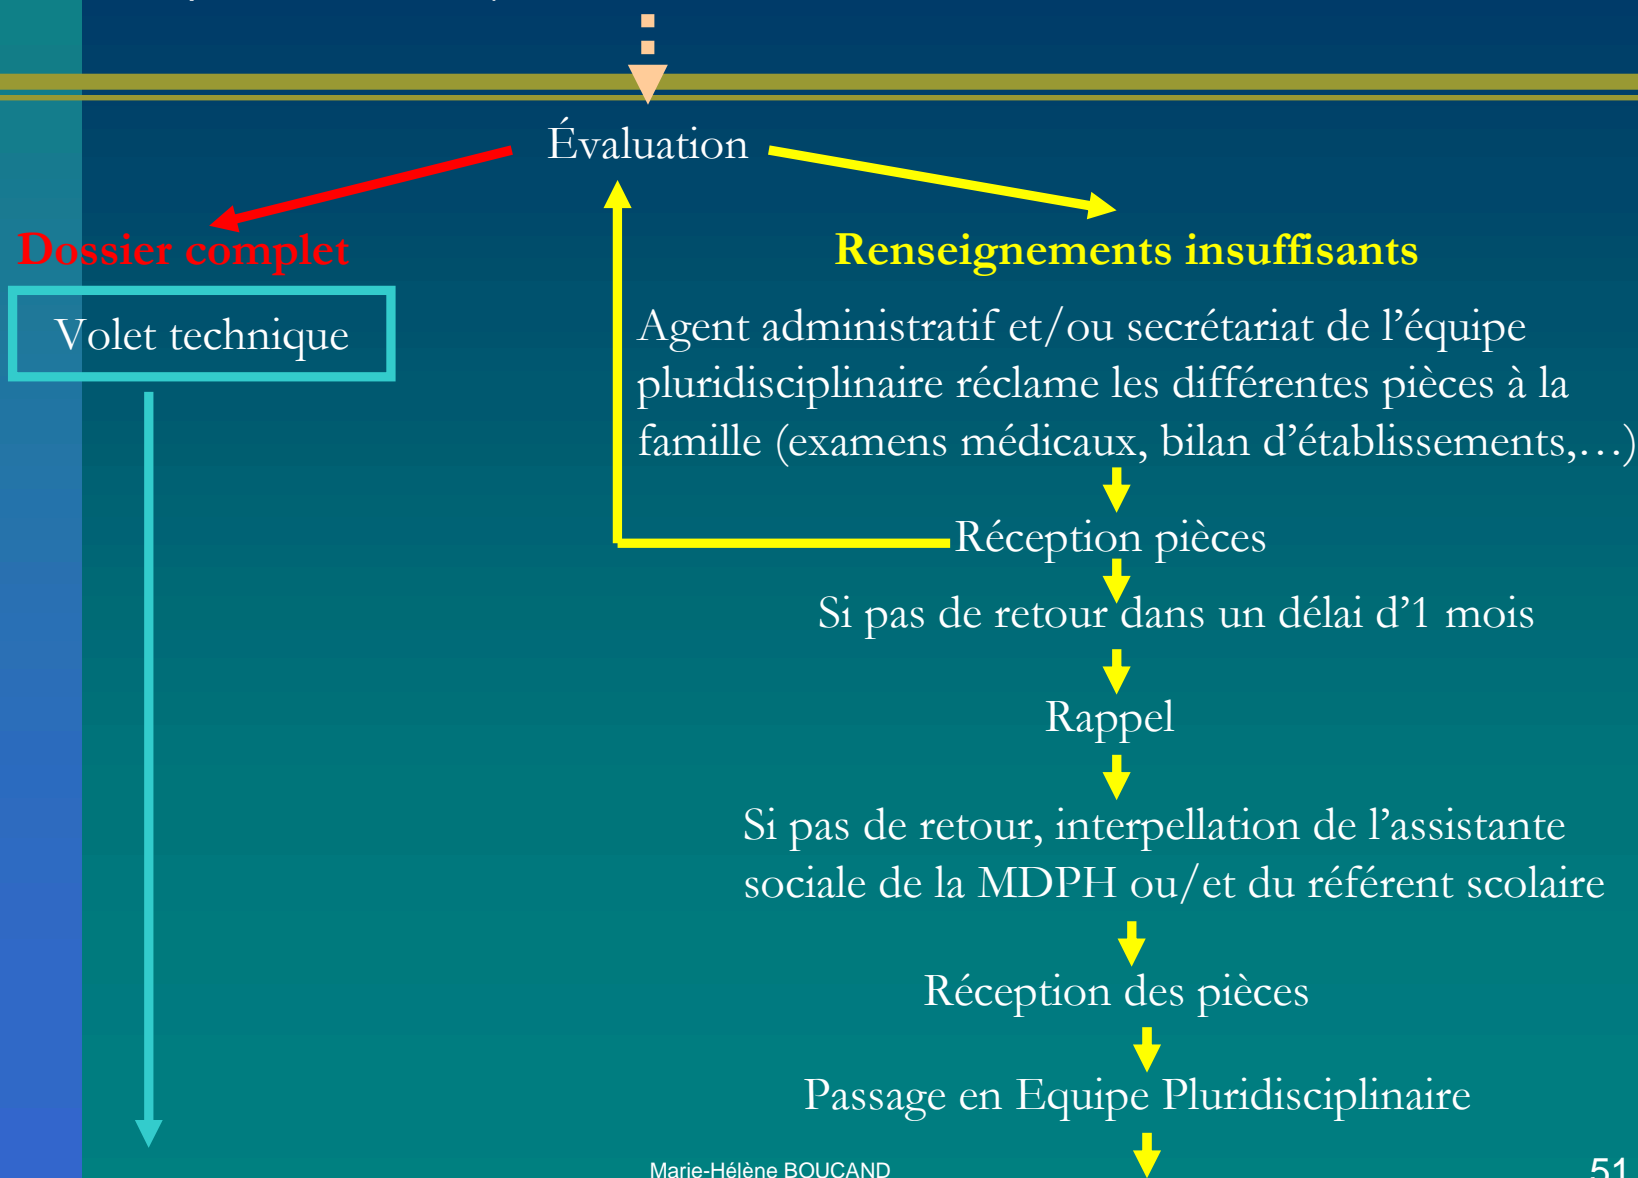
Évaluation

Dossier complet

Volet technique

Renseignements insuffisants

Agent administratif et/ou secrétariat de l'équipe pluridisciplinaire réclame les différentes pièces à la famille (examens médicaux, bilan d'établissements,…)

Réception pièces

Si pas de retour dans un délai d'1 mois

Rappel

Si pas de retour, interpellation de l'assistante sociale de la MDPH ou/et du référent scolaire

Réception des pièces

Passage en Equipe Pluridisciplinaire

Marie-Hélène BOUCAND

51